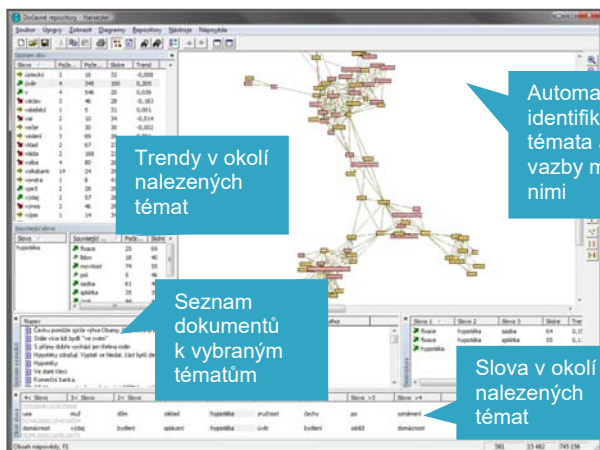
Dočasné repozitory - Harvester

Soubor Úpravy Zobrazit Diagramy Repozitory Nástroje Nápověda

Trendy v okolí nalezených témat

Automa identifik témata a vazby m nimi

Seznam dokumentů k vybraným tématům

Slova v okolí nalezených témat

| Slovo | Poče... | ... | Skóre | Trend |
|---|---|---|---|---|
| úvěr | | 349 | 109 | 0,205 |
| v | 4 | 546 | 20 | 0,039 |
| vlastní | 2 | 10 | 34 | -0,014 |
| večer | 2 | 30 | 30 | -0,002 |

| Slovo | Související slovo | Poče... | Skóre |
|---|---|---|---|
| hypotéka | fixace | 22 | 65 |
| | Bělov | 18 | 40 |
| | sazba | 61 | 45 |
| | splátka | 35 | 43 |

Název

Českou pomůže spíše výhra Obamy

Hypotéky zdražují

Hypotéky

Komerční banka

| Slovo 1 | Slovo 2 | Slovo 3 | Skóre | Tre |
|---|---|---|---|---|
| fixace | hypotéka | sazba | 64 | 0,1 |
| fixace | hypotéka | úvěr | 58 | 0,1 |
| hypotéka | | | | |

| <- Slovo | Slovo | | | Slovo | | Slovo -> | |
|---|---|---|---|---|---|---|---|
| asi | muž | dům | základ | hypotéka | zručnost | čechu | po | sumární |
| domácnost | výdaj | bydlení | aplikaci | hypotéka | úvěr | bydlení | získat | domácnost |

Obsah nápovědy, F1